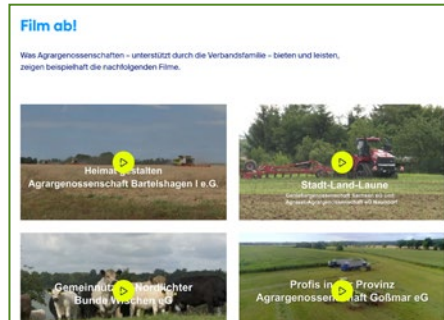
Film ab!

Was Agrargenossenschaften – unterstützt durch die Verbandsfamilie – bieten und leisten, zeigen beispielhaft die nachfolgenden Filme.

Heimat gestalten
Agrargenossenschaft Bartelshagen I e.G.

Stadt-Land-Laune
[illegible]

Gemeinnützige Nordlichter
Bunde Wiesen eG

Profis in der Provinz
Agrargenossenschaft Goßmar eG